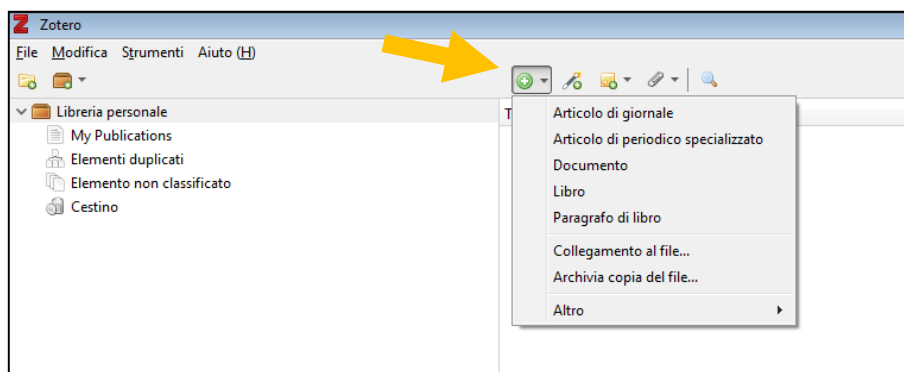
Zotero

File Modifica Strumenti Aiuto (H)

Libreria personale
My Publications
Elementi duplicati
Elemento non classificato
Cestino

T

Articolo di giornale
Articolo di periodico specializzato
Documento
Libro
Paragrafo di libro
Collegamento al file...
Archivia copia del file...
Altro